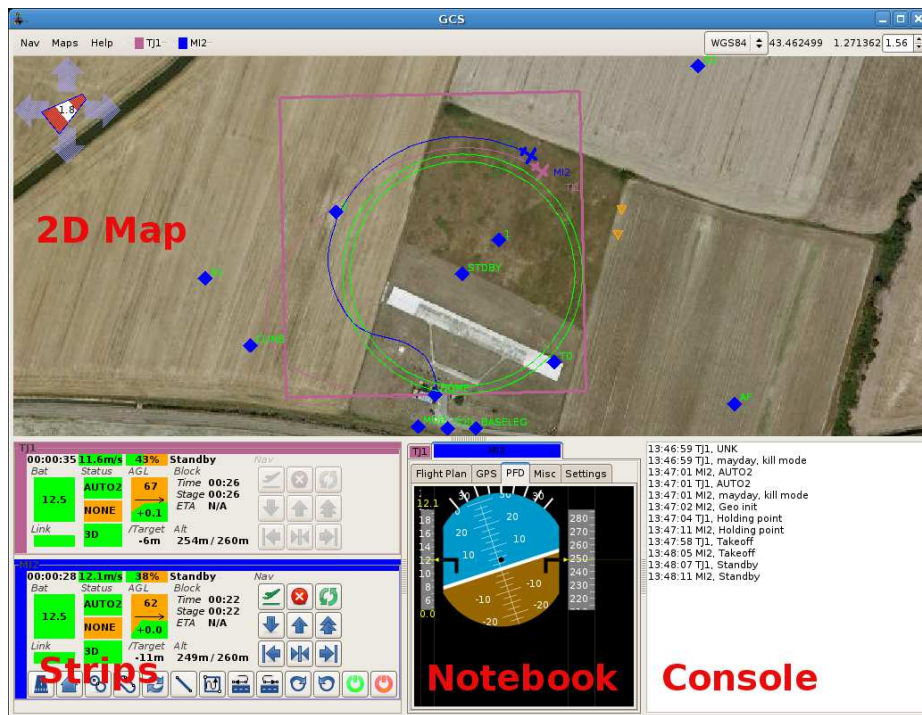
GCS

Nav Maps Help TJ1 MI2

WGS84 43.462499 1.271362 1.56

1.8

2D Map

MI2
TJ1
1
STDBY
CLIMB
TD
HOME
MOB
BASELEG
AF

TJ1
00:00:35 11.6m/s 43% Standby
Bat Status AGL Block Nav
12.5 AUTO2 67 Time 00:26
Stage 00:26
NONE +0.1 ETA N/A
Link 3D /Target Alt
-6m 254m/260m

MI2
00:00:28 12.1m/s 38% Standby
Bat Status AGL Block Nav
12.5 AUTO2 62 Time 00:22
Stage 00:22
NONE +0.0 ETA N/A
Link 3D /Target Alt
-11m 249m/260m

Strips

TJ1 MI2

Flight Plan GPS PFD Misc Settings

12.1
18
16
14
12
10
8
6
0.0

30 30
20 20
10 10
-10 -10
-20 -20

280
270
260
250
240
230
220

Notebook

13:46:59 TJ1, UNK
13:46:59 TJ1, mayday, kill mode
13:47:01 MI2, AUTO2
13:47:01 TJ1, AUTO2
13:47:01 MI2, mayday, kill mode
13:47:02 MI2, Geo init
13:47:04 TJ1, Holding point
13:47:11 MI2, Holding point
13:47:58 TJ1, Takeoff
13:48:05 MI2, Takeoff
13:48:07 TJ1, Standby
13:48:11 MI2, Standby

Console